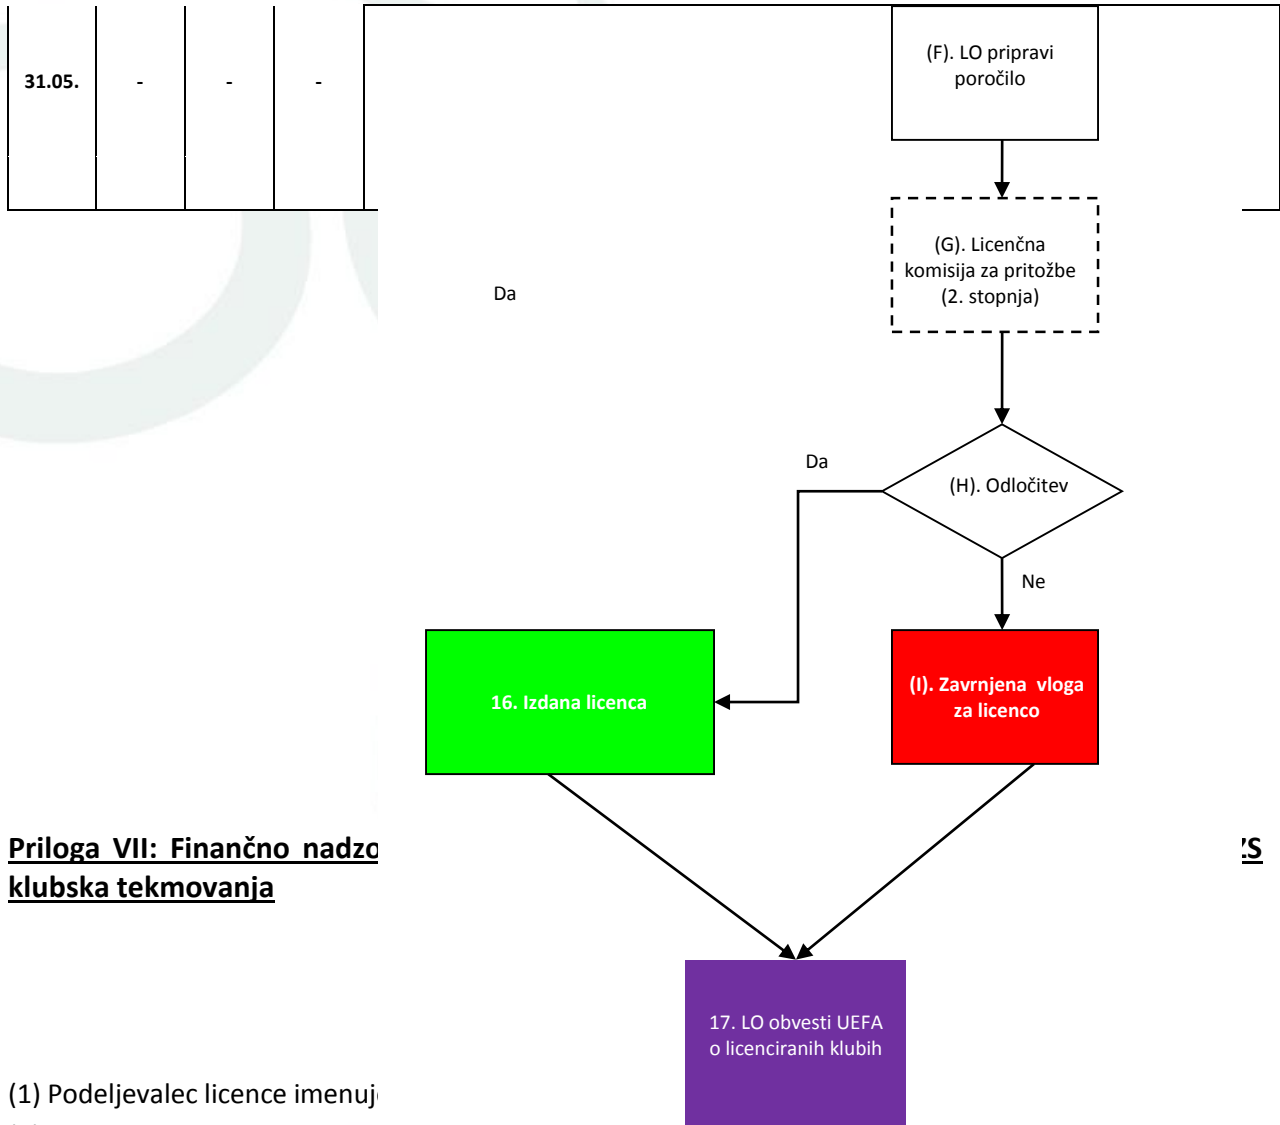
| 31.05. | - | - | - |
|---|---|---|---|

(F). LO pripravi poročilo

(G). Licenčna komisija za pritožbe (2. stopnja)

Da

(H). Odločitev

Da

Ne

16. Izdana licenca

(I). Zavrnjena vloga za licenco

Priloga VII: Finančno nadzo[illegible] ZS klubska tekmovanja

17. LO obvesti UEFA o licenciranih klubih

(1) Podeljevalec licence imenuj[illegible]